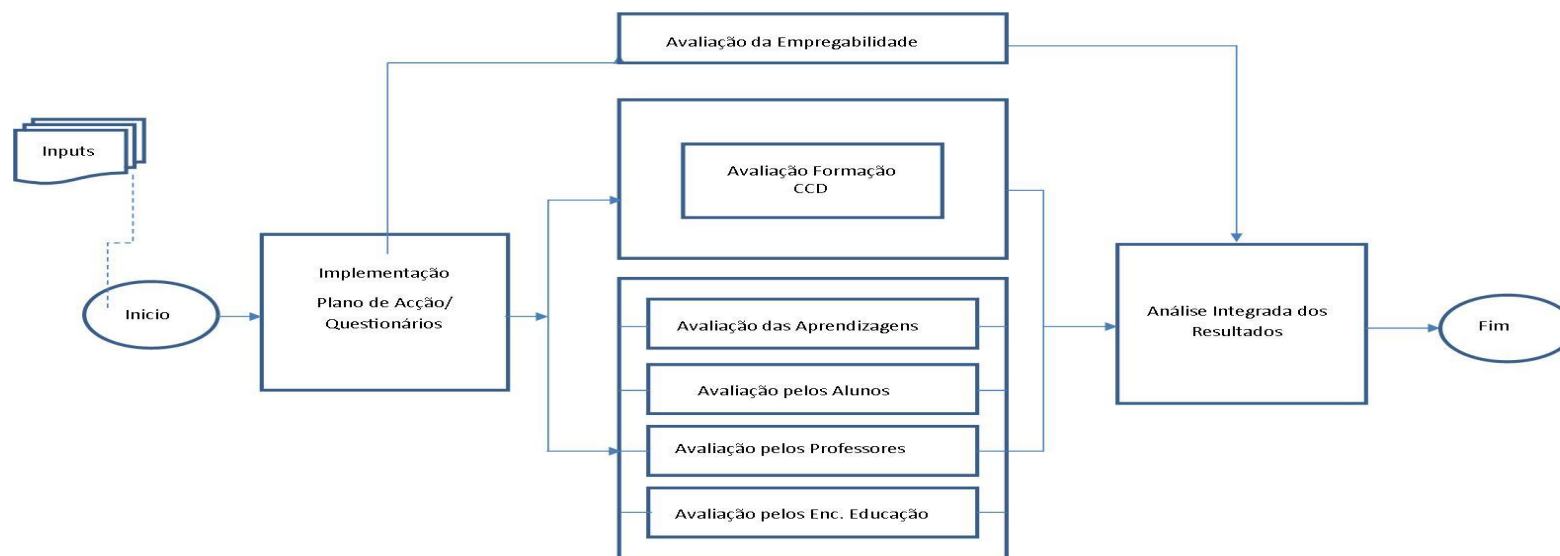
Avaliação da Empregabilidade

Inputs

Avaliação Formação
CCD

Implementação
Plano de Acção/
Questionários

Inicio

Avaliação das Aprendizagens

Avaliação pelos Alunos

Avaliação pelos Professores

Avaliação pelos Enc. Educação

Análise Integrada dos
Resultados

Fim